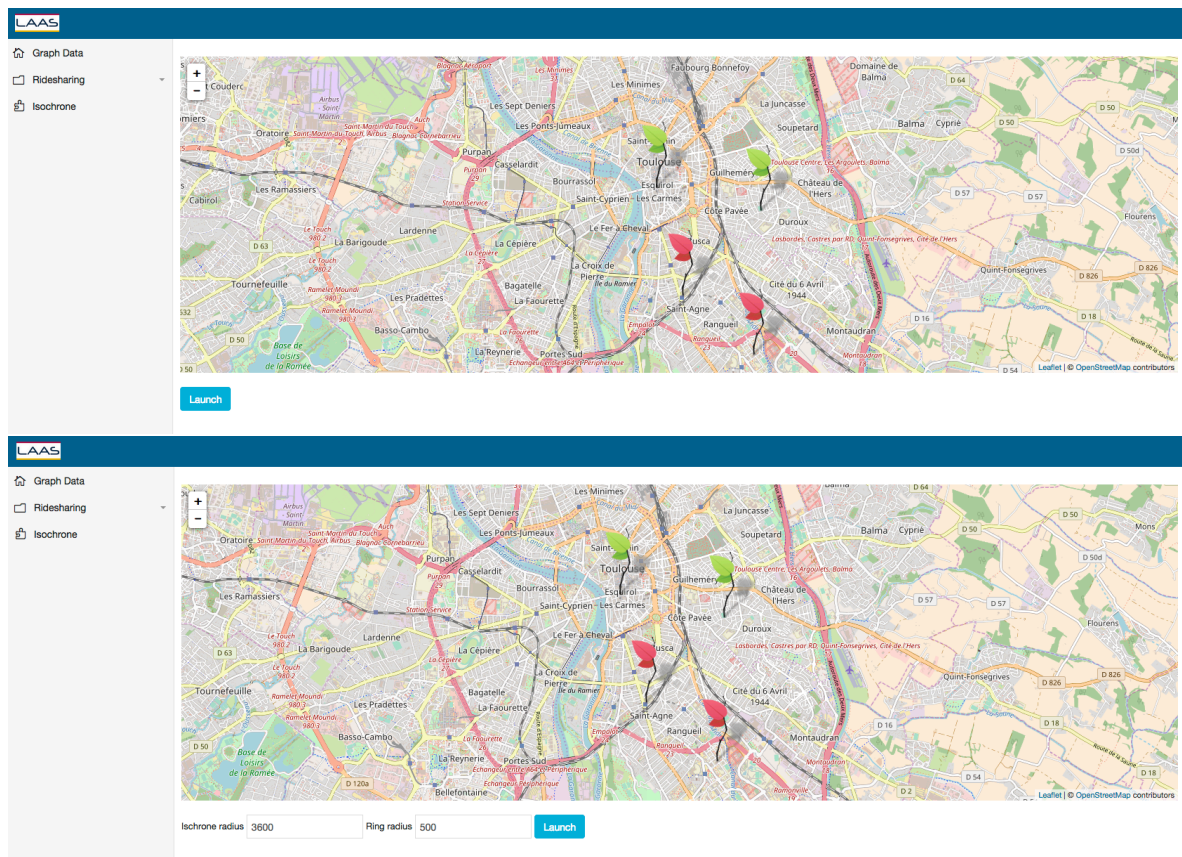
LAAS

Graph Data
Ridesharing
Isochrone

+
−

Couderc
Blagnac Aéroport
Les Minimes
Faubourg Bonnefoy
Domaine de Balma
D 64
Airbus Saint Martin
Les Sept Deniers
Les Minimes
La Juncasse
Balma
Cyprié
D 50
Oratoire
Saint-Martin-du-Touch, Airbus
Saint-Martin-du-Touch
Blagnac, Cornebarrieu
Les Ponts-Jumeaux
Soupetard
D 50d
Purpan
Casselardit
Toulouse
Guilhemery
Toulouse Centre, Les Argoulets, Balma
Château de l'Hers
Les Ramassiers
Bourrassol
Esquirol
Les Carmes
D 57
Cabirol
Station Service
Saint-Cyprien
Côte Pavée
Duroux
Flourens
Le Touch
Lardenne
Le Fer-à-Cheval
D 63
La Barigoude
La Cépière
Busca
Lasbordes, Castres par RD, Quint-Fonsegrives, Cité de l'Hers
Quint-Fonsegrives
D 826
Tournefeuille
La Croix de Pierre
Île du Ramier
Cité du 6 Avril 1944
Ramelet Moundi
Les Pradettes
Bagatelle
La Faourette
Saint-Agne
D 16
D 18
Basso-Cambo
Empalot
Rangueil
Montaudran
D 50
Base de Loisirs de la Ramée
La Reynerie
Portes Sud
Echangeur Route de la Périphérique
Route de la Saune
D 54
Leaflet | © OpenStreetMap contributors

Launch

LAAS

Graph Data
Ridesharing
Isochrone

+
−

Les Minimes
D 64
Airbus Saint Martin
Les Sept Deniers
La Juncasse
Balma
Cyprié
D 50
Mons
Oratoire
Saint-Martin-du-Touch, Airbus
Blagnac, Cornebarrieu
Les Ponts-Jumeaux
Soupetard
D 50d
Purpan
Casselardit
Toulouse
Guilhemery
Toulouse Centre, Les Argoulets, Balma
Château de l'Hers
Les Ramassiers
Bourrassol
Esquirol
Saint-Cyprien
Les Carmes
D 57
Station Service
Côte Pavée
Duroux
Flourens
Le Touch
Lardenne
Le Fer-à-Cheval
D 63
La Barigoude
La Cépière
Lasbordes, Castres par RD, Quint-Fonsegrives, Cité de l'Hers
Quint-Fonsegrives
D 826
Tournefeuille
La Croix de Pierre
Île du Ramier
Cité du 6 Avril 1944
Ramelet Moundi
Les Pradettes
Bagatelle
La Faourette
Saint-Agne
D 16
D 18
Basso-Cambo
Empalot
Rangueil
Montaudran
D 50
Base de Loisirs de la Ramée
La Reynerie
Portes Sud
Echangeur Route de la Périphérique
Route de la Saune
D 120a
Bellefontaine
Ramonville
D 54
D 2
Leaflet | © OpenStreetMap contributors

Ischrone radius 3600 Ring radius 500 Launch